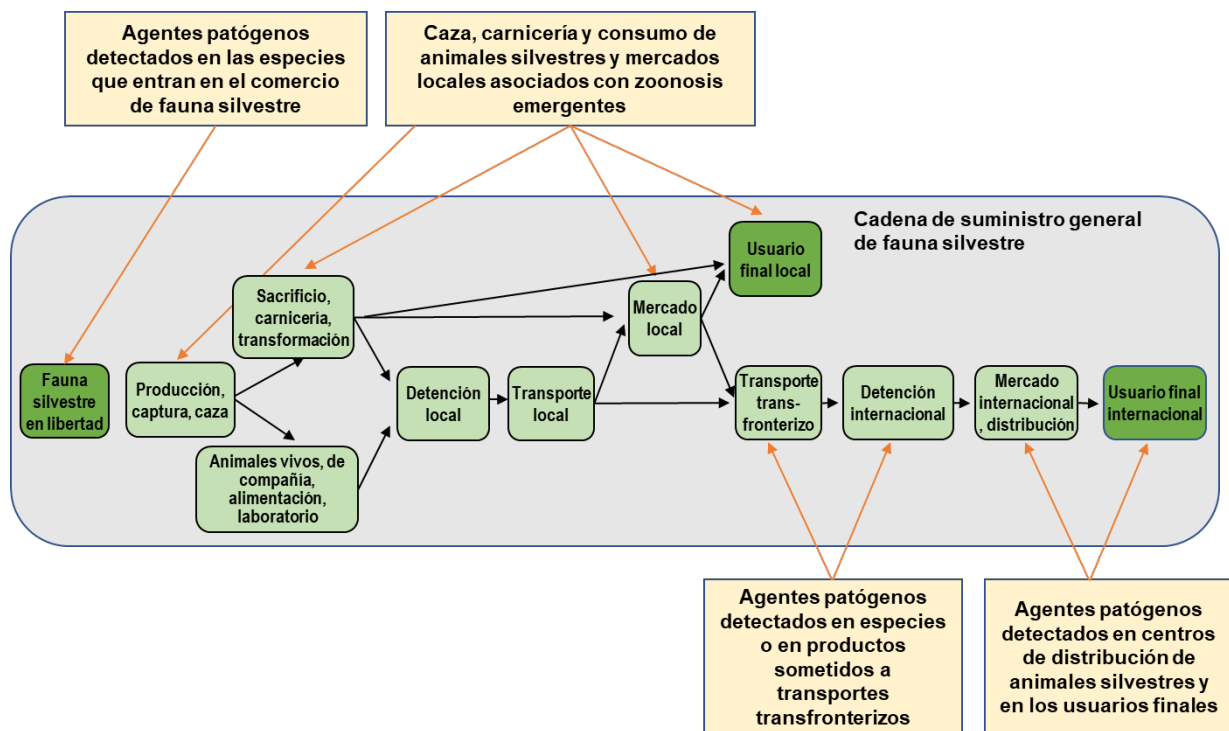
Agentes patógenos detectados en las especies que entran en el comercio de fauna silvestre

Caza, carnicería y consumo de animales silvestres y mercados locales asociados con zoonosis emergentes

Cadena de suministro general de fauna silvestre

Usuario final local

Sacrificio, carnicería, transformación

Mercado local

Fauna silvestre en libertad

Producción, captura, caza

Detención local

Transporte local

Transporte transfronterizo

Detención internacional

Mercado internacional, distribución

Usuario final internacional

Animales vivos, de compañía, alimentación, laboratorio

Agentes patógenos detectados en especies o en productos sometidos a transportes transfronterizos

Agentes patógenos detectados en centros de distribución de animales silvestres y en los usuarios finales